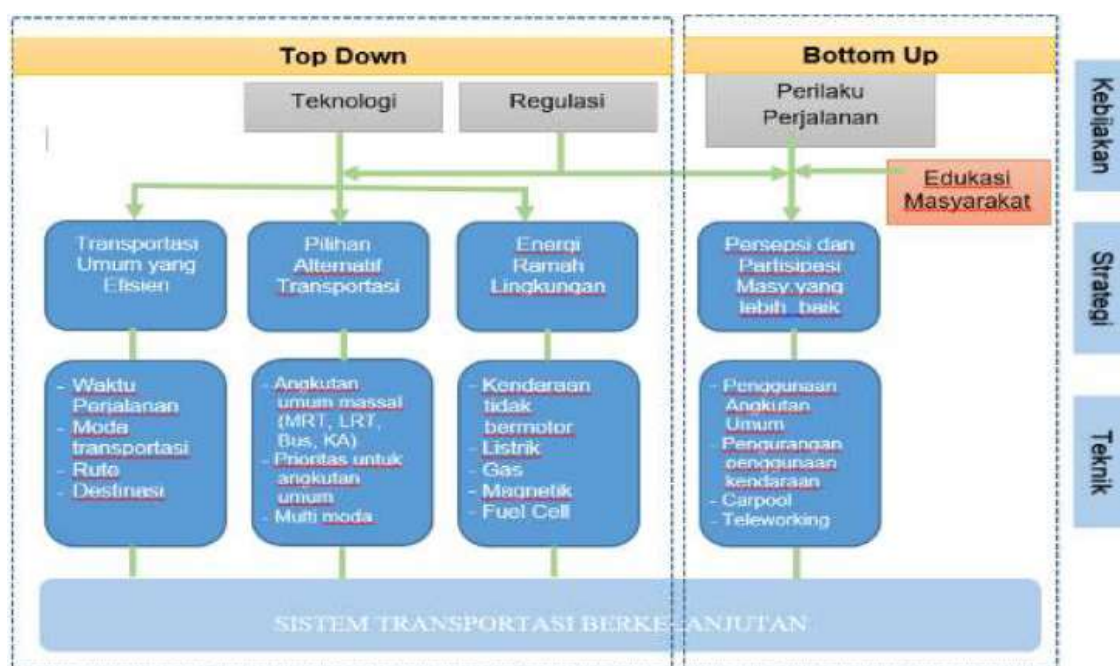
Top Down

Bottom Up

Teknologi

Regulasi

Perilaku Perjalanan

Kebijakan

Edukasi Masyarakat

Transportasi Umum yang Efisien

Pilihan Alternatif Transportasi

Energi Ramah Lingkungan

Persepsi dan Partisipasi Masy yang lebih baik

Strategi

- Waktu Perjalanan
- Moda transportasi
- Rute
- Destinasi

- Angkutan umum massal (MRT, LRT, Bus, KA)
- Prioritas untuk angkutan umum
- Multi moda

- Kendaraan tidak bermotor
- Listrik
- Gas
- Magnetik
- Fuel Cell

- Penggunaan Angkutan Umum
- Pengurangan penggunaan kendaraan
- Carpool
- Teleworking

Teknik

SISTEM TRANSPORTASI BERKELANJUTAN